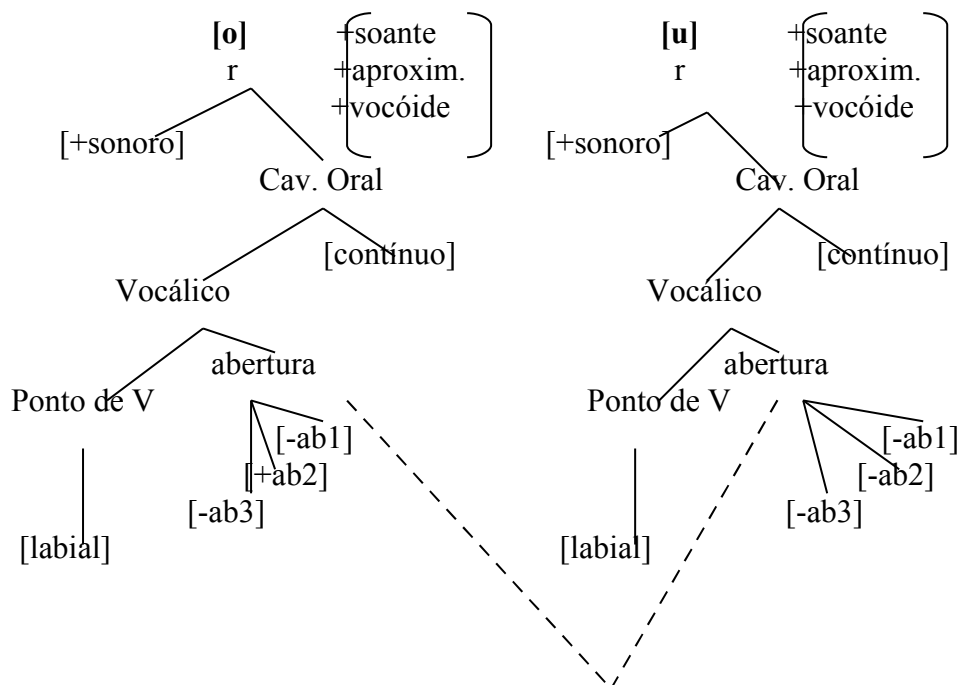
[o]
r
+soante
+aproxim.
+vocóide

[+sonoro]
Cav. Oral
[contínuo]
Vocálico
abertura
Ponto de V
[-ab1]
[+ab2]
[-ab3]
[labial]

[u]
r
+soante
+aproxim.
+vocóide

[+sonoro]
Cav. Oral
[contínuo]
Vocálico
abertura
Ponto de V
[-ab1]
[-ab2]
[-ab3]
[labial]